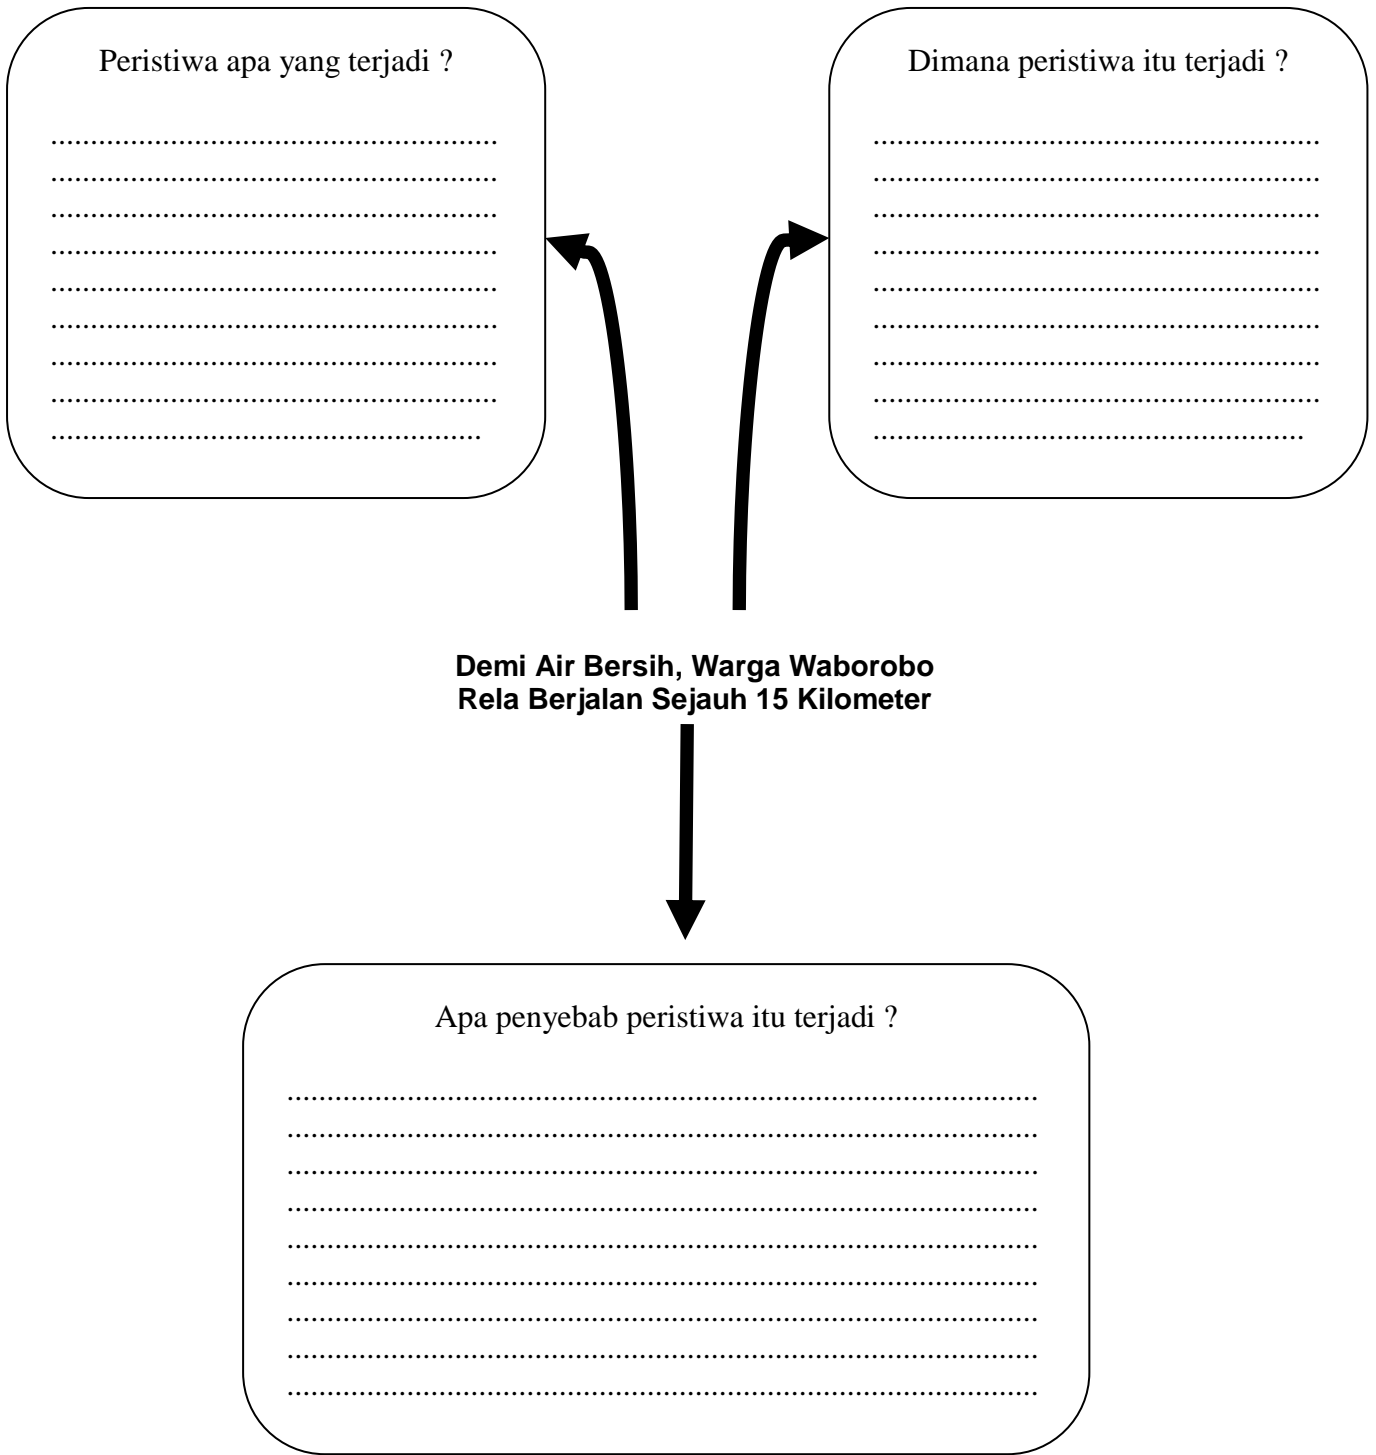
Peristiwa apa yang terjadi ?

..........................................................
..........................................................
..........................................................
..........................................................
..........................................................
..........................................................
..........................................................
..........................................................
........................................................

Dimana peristiwa itu terjadi ?

..........................................................
..........................................................
..........................................................
..........................................................
..........................................................
..........................................................
..........................................................
..........................................................
........................................................

**Demi Air Bersih, Warga Waborobo Rela Berjalan Sejauh 15 Kilometer**

Apa penyebab peristiwa itu terjadi ?

..................................................................................................
..................................................................................................
..................................................................................................
..................................................................................................
..................................................................................................
..................................................................................................
..................................................................................................
..................................................................................................
..................................................................................................